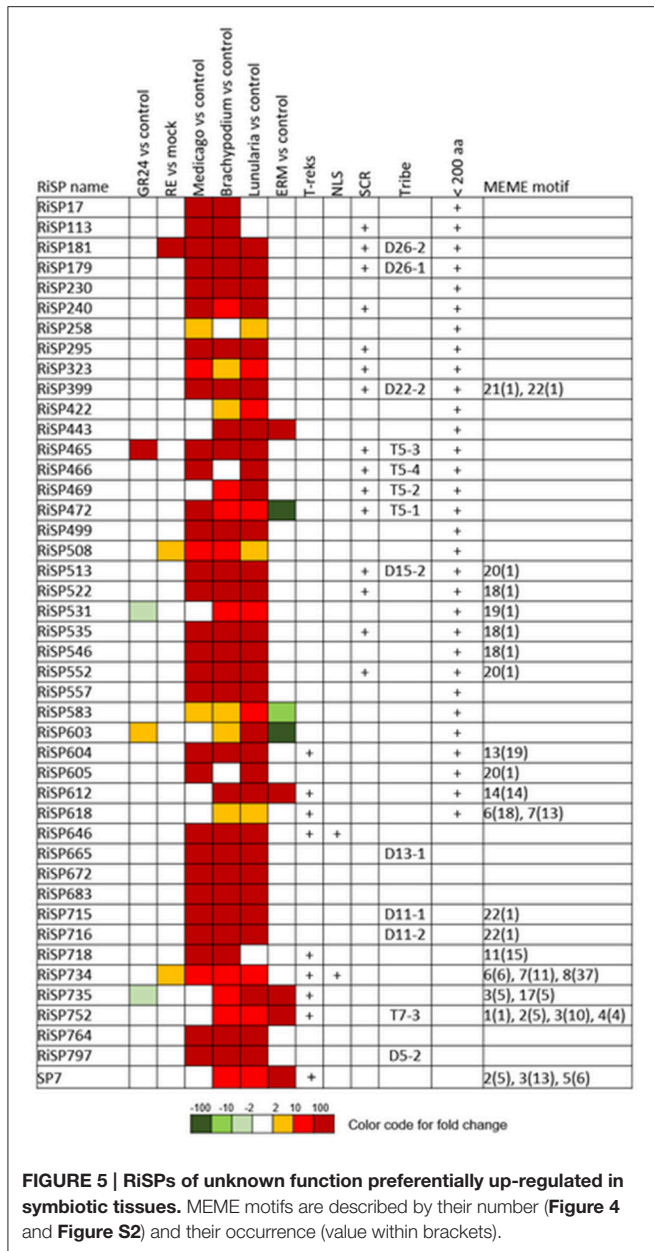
| RiSP name | GR24 vs control | RE vs mock | Medicago vs control | Brachypodium vs control | Lunularia vs control | ERM vs control | T-reks | NLS | SCR | Tribe | < 200 aa | MEME motif |
|---|---|---|---|---|---|---|---|---|---|---|---|---|
| RiSP17 | | | | | | | | | | | + | |
| RiSP113 | | | | | | | | | + | | + | |
| RiSP181 | | | | | | | | | + | D26-2 | + | |
| RiSP179 | | | | | | | | | + | D26-1 | + | |
| RiSP230 | | | | | | | | | | | + | |
| RiSP240 | | | | | | | | | + | | + | |
| RiSP258 | | | | | | | | | | | + | |
| RiSP295 | | | | | | | | | + | | + | |
| RiSP323 | | | | | | | | | + | | + | |
| RiSP399 | | | | | | | | | + | D22-2 | + | 21(1), 22(1) |
| RiSP422 | | | | | | | | | | | + | |
| RiSP443 | | | | | | | | | | | + | |
| RiSP465 | | | | | | | | | + | T5-3 | + | |
| RiSP466 | | | | | | | | | + | T5-4 | + | |
| RiSP469 | | | | | | | | | + | T5-2 | + | |
| RiSP472 | | | | | | | | | + | T5-1 | + | |
| RiSP499 | | | | | | | | | | | + | |
| RiSP508 | | | | | | | | | | | + | |
| RiSP513 | | | | | | | | | + | D15-2 | + | 20(1) |
| RiSP522 | | | | | | | | | + | | + | 18(1) |
| RiSP531 | | | | | | | | | | | + | 19(1) |
| RiSP535 | | | | | | | | | + | | + | 18(1) |
| RiSP546 | | | | | | | | | | | + | 18(1) |
| RiSP552 | | | | | | | | | + | | + | 20(1) |
| RiSP557 | | | | | | | | | | | + | |
| RiSP583 | | | | | | | | | | | + | |
| RiSP603 | | | | | | | | | | | + | |
| RiSP604 | | | | | | | + | | | | + | 13(19) |
| RiSP605 | | | | | | | | | | | + | 20(1) |
| RiSP612 | | | | | | | + | | | | + | 14(14) |
| RiSP618 | | | | | | | + | | | | + | 6(18), 7(13) |
| RiSP646 | | | | | | | + | + | | | | |
| RiSP665 | | | | | | | | | | D13-1 | | |
| RiSP672 | | | | | | | | | | | | |
| RiSP683 | | | | | | | | | | | | |
| RiSP715 | | | | | | | | | | D11-1 | | 22(1) |
| RiSP716 | | | | | | | | | | D11-2 | | 22(1) |
| RiSP718 | | | | | | | + | | | | | 11(15) |
| RiSP734 | | | | | | | + | + | | | | 6(6), 7(11), 8(37) |
| RiSP735 | | | | | | | + | | | | | 3(5), 17(5) |
| RiSP752 | | | | | | | + | | | T7-3 | | 1(1), 2(5), 3(10), 4(4) |
| RiSP764 | | | | | | | | | | | | |
| RiSP797 | | | | | | | | | | D5-2 | | |
| SP7 | | | | | | | + | | | | | 2(5), 3(13), 5(6) |

-100 -10 -2 2 10 100 Color code for fold change

**FIGURE 5 | RiSPs of unknown function preferentially up-regulated in symbiotic tissues.** MEME motifs are described by their number (**Figure 4** and **Figure S2**) and their occurrence (value within brackets).